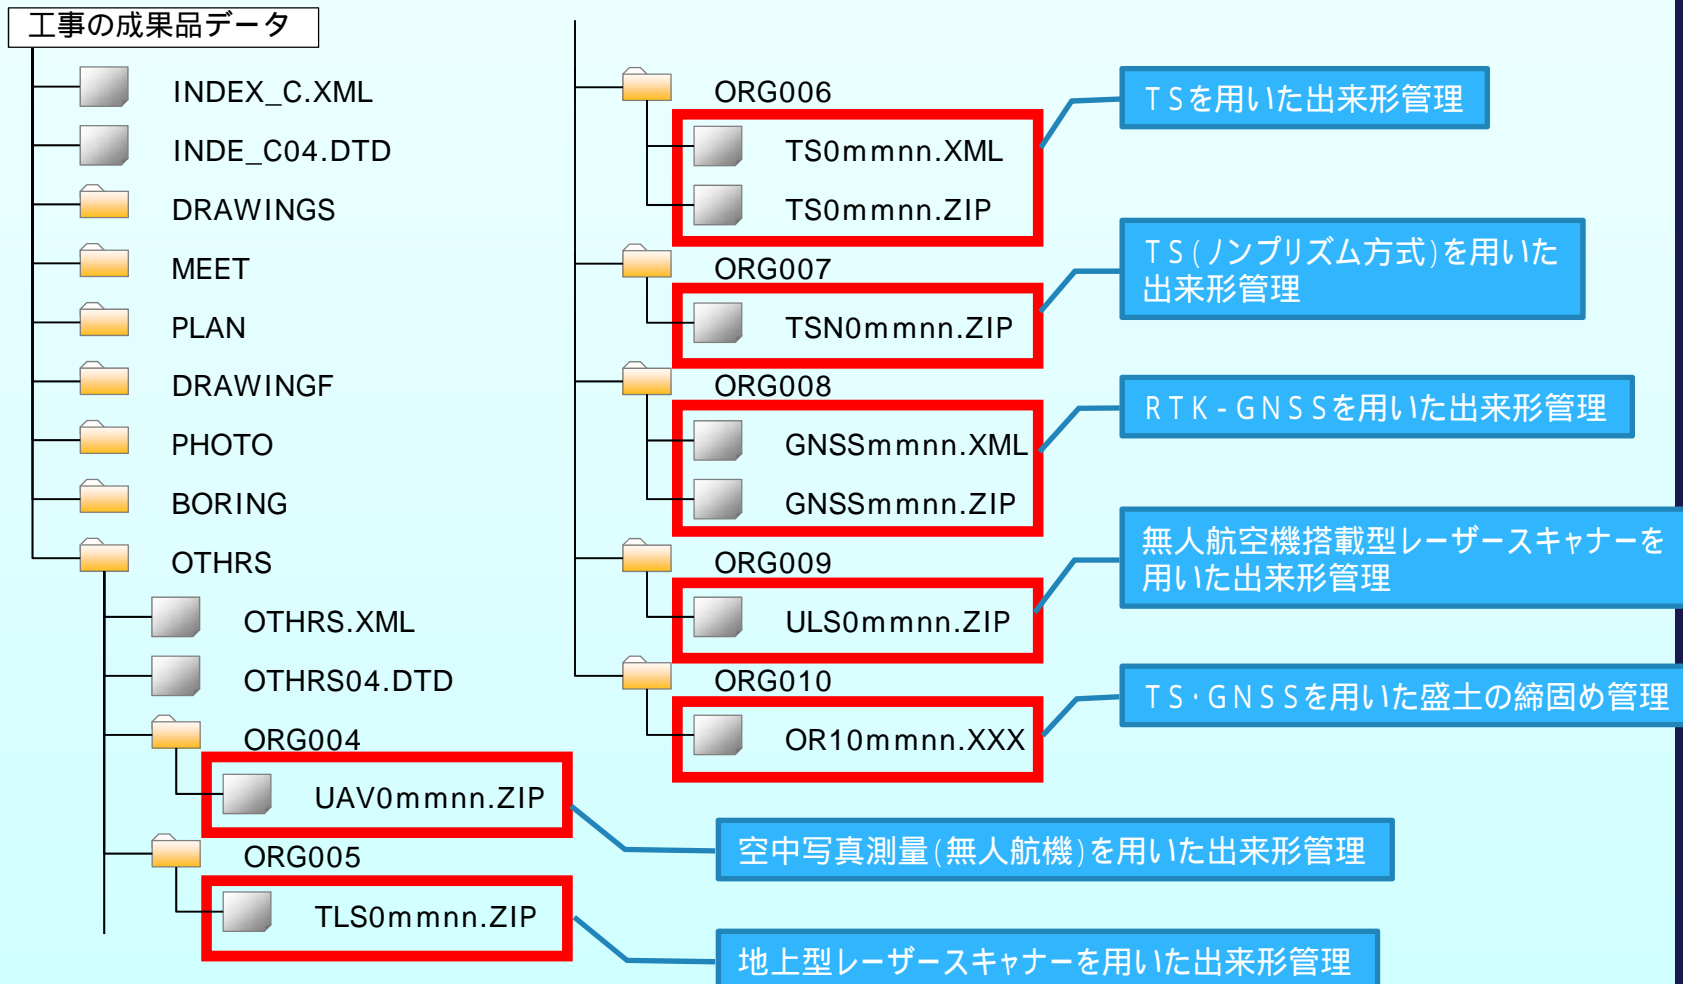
工事の成果品データ

INDEX_C.XML

INDE_C04.DTD

DRAWINGS

MEET

PLAN

DRAWINGF

PHOTO

BORING

OTHRS

OTHRS.XML

OTHRS04.DTD

ORG004

UAV0mmnn.ZIP

ORG005

TLS0mmnn.ZIP

ORG006

TS0mmnn.XML

TS0mmnn.ZIP

ORG007

TSN0mmnn.ZIP

ORG008

GNSSmmnn.XML

GNSSmmnn.ZIP

ORG009

ULS0mmnn.ZIP

ORG010

OR10mmnn.XXX

TSを用いた出来形管理

TS(ノンプリズム方式)を用いた出来形管理

RTK-GNSSを用いた出来形管理

無人航空機搭載型レーザースキャナーを用いた出来形管理

TS・GNSSを用いた盛土の締固め管理

空中写真測量(無人航機)を用いた出来形管理

地上型レーザースキャナーを用いた出来形管理